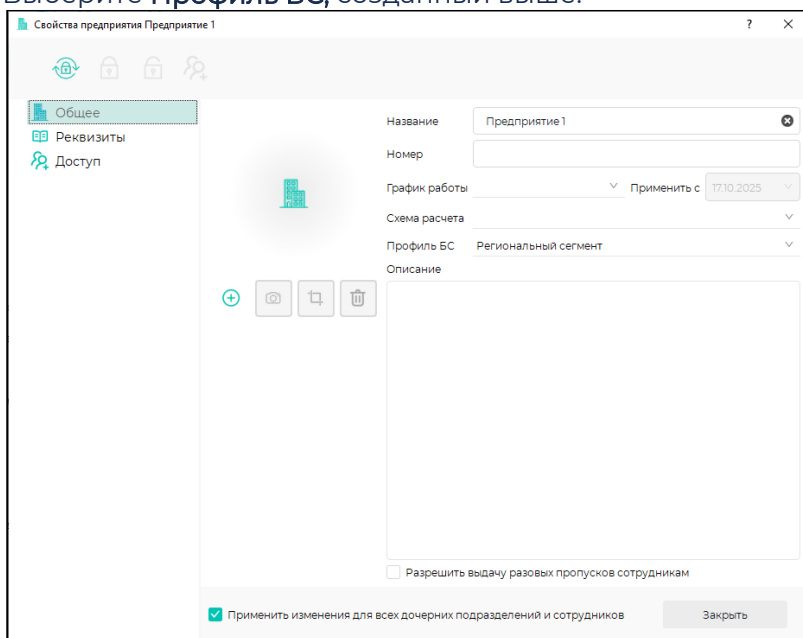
Выберите Профиль БС, созданный выше.

Свойства предприятия Предприятие 1

?

Общее
Реквизиты
Доступ

Название
Предприятие 1

Номер

График работы
Применить с
17.10.2025

Схема расчета

Профиль БС
Региональный сегмент

Описание

Разрешить выдачу разовых пропусков сотрудникам

Применить изменения для всех дочерних подразделений и сотрудников

Закрыть